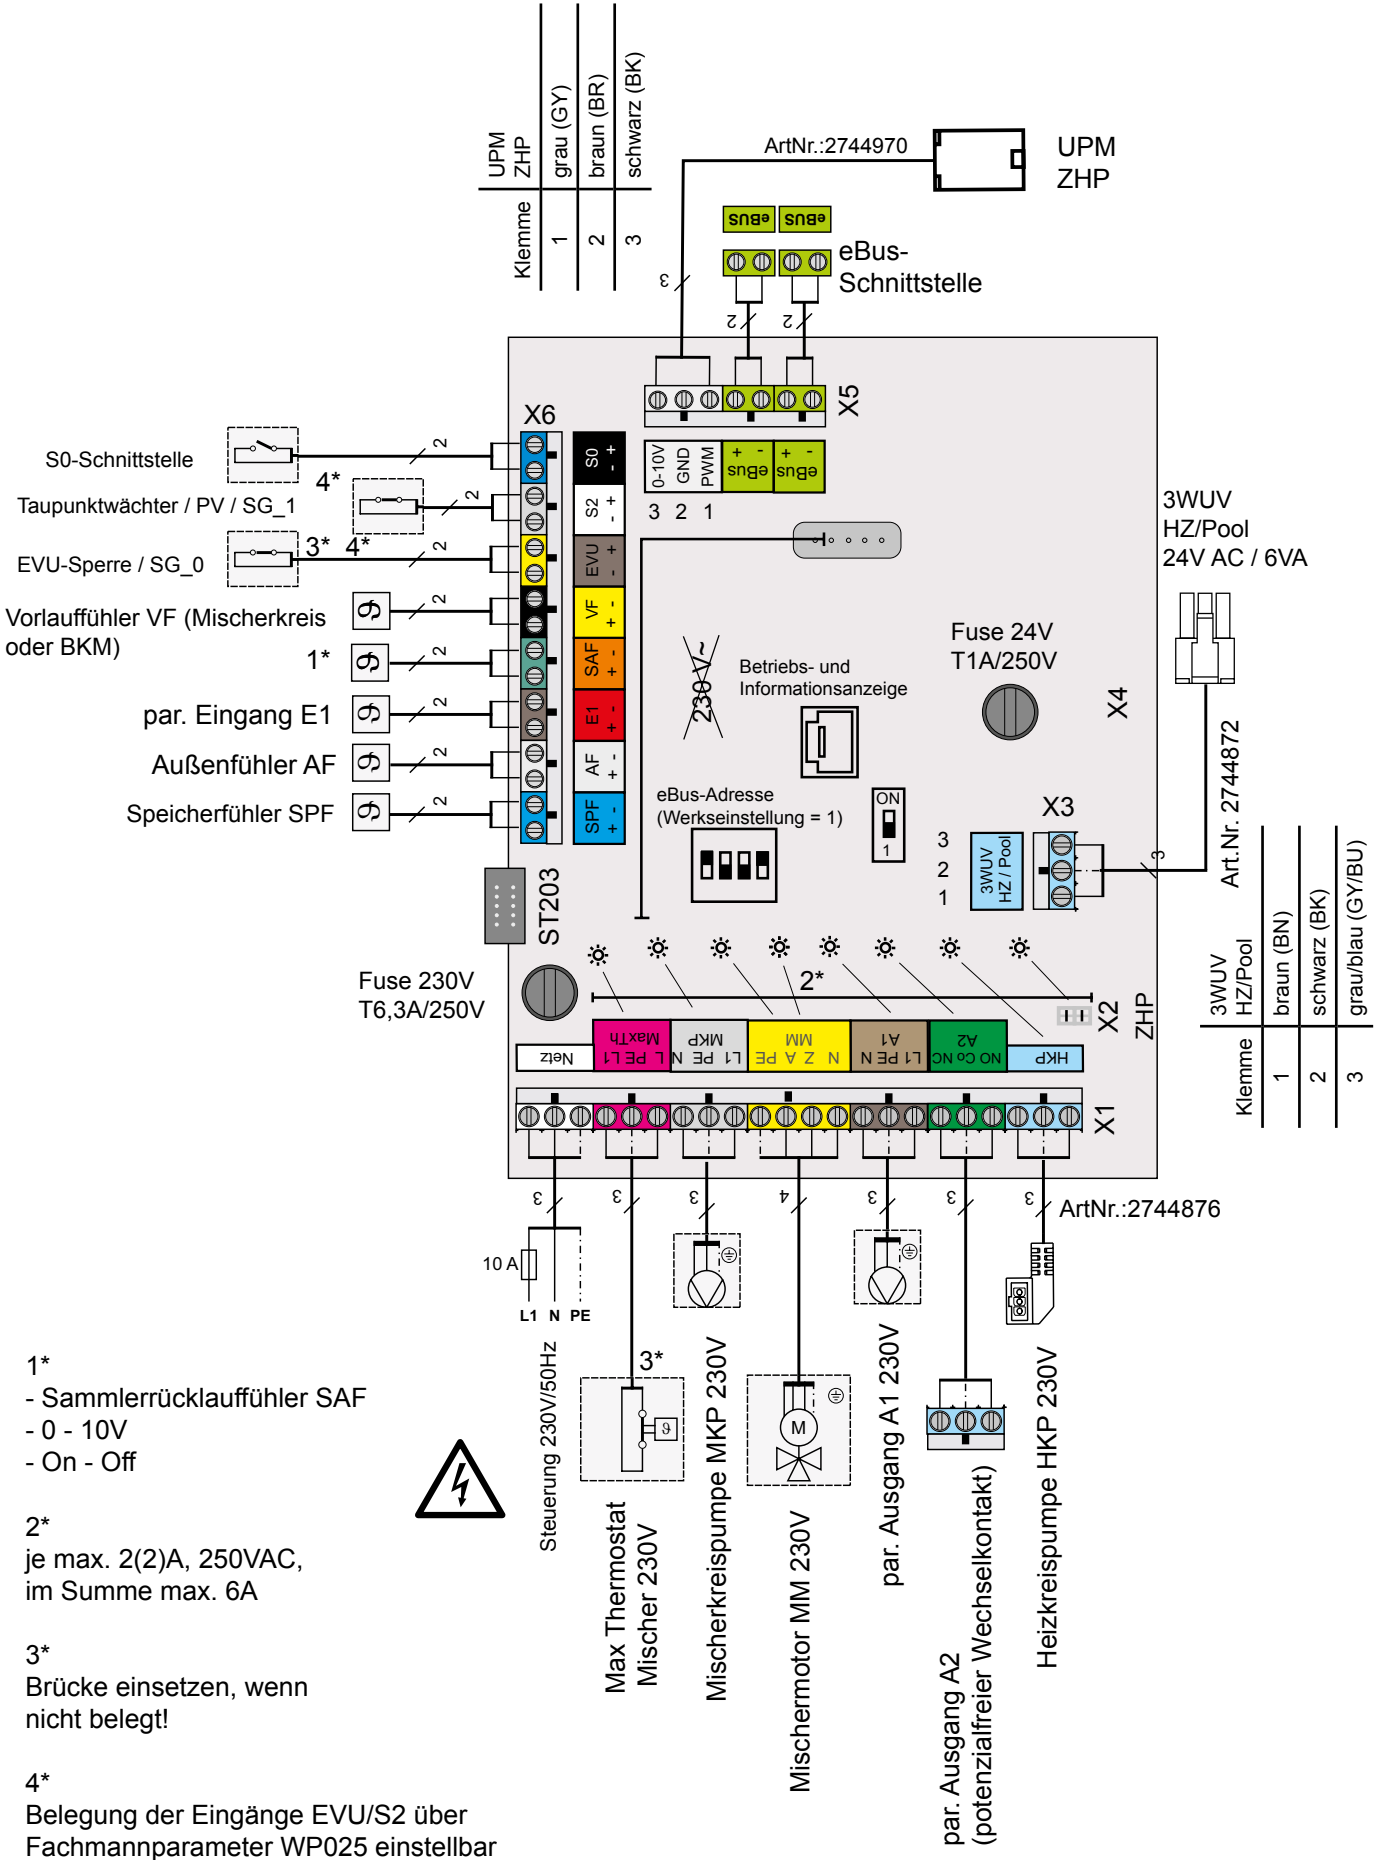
| Klemme | UPM ZHP |
|---|---|
| 1 | grau (GY) |
| 2 | braun (BR) |
| 3 | schwarz (BK) |

ArtNr.:2744970

UPM ZHP

eBus eBus

eBus-Schnittstelle

3 2 2

X5

0-10V GND PWM
eBus + - eBus + -
3 2 1

X6

S0-Schnittstelle 2
4*
Taupunktwächter / PV / SG_1 2
3* 4*
EVU-Sperre / SG_0 2
Vorlauffühler VF (Mischerkreis oder BKM) 2
1* 2
par. Eingang E1 2
Außenfühler AF 2
Speicherfühler SPF 2

S0 - +
S2 - +
EVU - +
VF - +
SAF - +
E1 - +
AF - +
SPF - +

3WUV
HZ/Pool
24V AC / 6VA

230V~

Betriebs- und Informationsanzeige

Fuse 24V
T1A/250V

X4

Art.Nr. 2744872

eBus-Adresse
(Werkseinstellung = 1)

ON
1

X3
3
2
1
3WUV HZ / Pool
3

| Klemme | 3WUV HZ/Pool |
|---|---|
| 1 | braun (BN) |
| 2 | schwarz (BK) |
| 3 | grau/blau (GY/BU) |

ST203

Fuse 230V
T6,3A/250V

2*

X2
ZHP

Netz
MaxTh L PE L1
MKP N PE L1
MM N Z A PE
A1 N PE L1
A2 NC Co NO
HKP

X1

3 3 3 4 3 3 3

ArtNr.:2744876

10 A
L1 N PE

1*
- Sammlerrücklauffühler SAF
- 0 - 10V
- On - Off

2*
je max. 2(2)A, 250VAC,
im Summe max. 6A

3*
Brücke einsetzen, wenn nicht belegt!

4*
Belegung der Eingänge EVU/S2 über Fachmannparameter WP025 einstellbar

3*

M

Steuerung 230V/50Hz

Max Thermostat
Mischer 230V

Mischerkreispumpe MKP 230V

Mischermotor MM 230V

par. Ausgang A1 230V

par. Ausgang A2
(potenzialfreier Wechselkontakt)

Heizkreispumpe HKP 230V